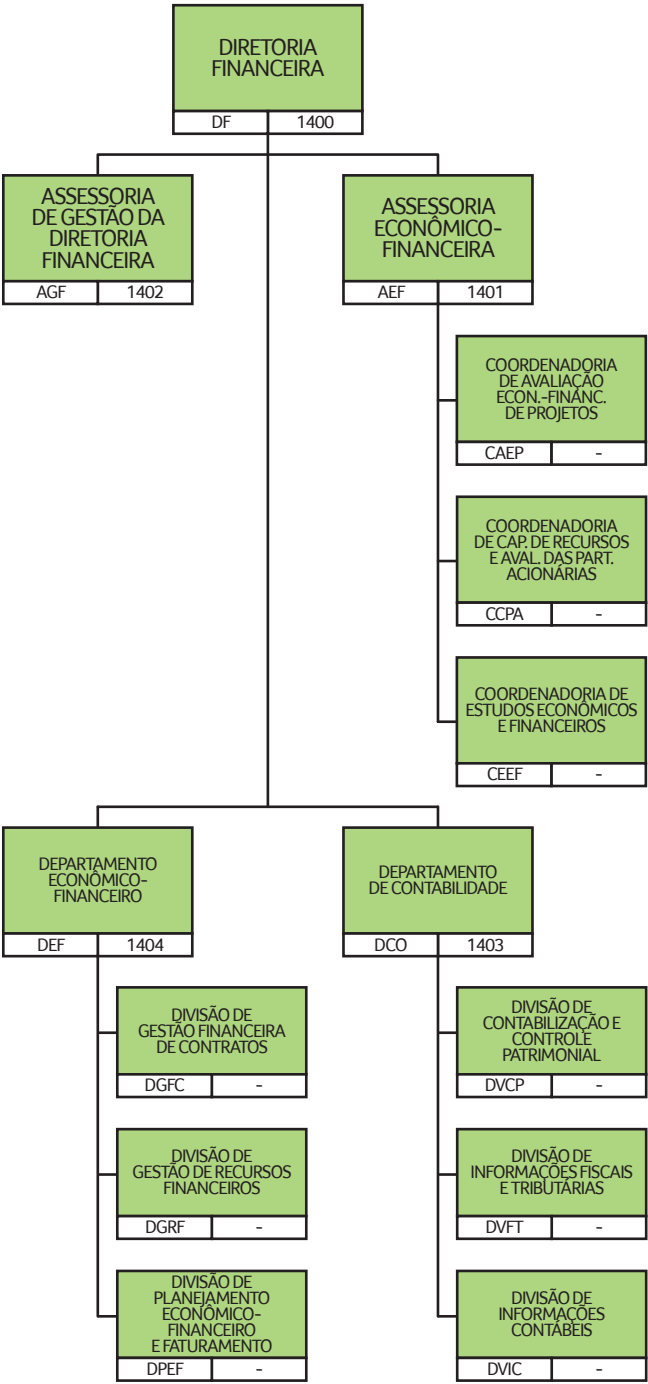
DIRETORIA FINANCEIRA
DF 1400

ASSESSORIA DE GESTÃO DA DIRETORIA FINANCEIRA
AGF 1402

ASSESSORIA ECONÔMICO-FINANCEIRA
AEF 1401

COORDENADORIA DE AVALIAÇÃO ECON.-FINANC. DE PROJETOS
CAEP -

COORDENADORIA DE CAP. DE RECURSOS E AVAL. DAS PART. ACIONÁRIAS
CCPA -

COORDENADORIA DE ESTUDOS ECONÔMICOS E FINANCEIROS
CEEF -

DEPARTAMENTO ECONÔMICO-FINANCEIRO
DEF 1404

DIVISÃO DE GESTÃO FINANCEIRA DE CONTRATOS
DGFC -

DIVISÃO DE GESTÃO DE RECURSOS FINANCEIROS
DGRF -

DIVISÃO DE PLANEJAMENTO ECONÔMICO-FINANCEIRO E FATURAMENTO
DPEF -

DEPARTAMENTO DE CONTABILIDADE
DCO 1403

DIVISÃO DE CONTABILIZAÇÃO E CONTROLE PATRIMONIAL
DVCP -

DIVISÃO DE INFORMAÇÕES FISCAIS E TRIBUTÁRIAS
DVFT -

DIVISÃO DE INFORMAÇÕES CONTÁBEIS
DVIC -